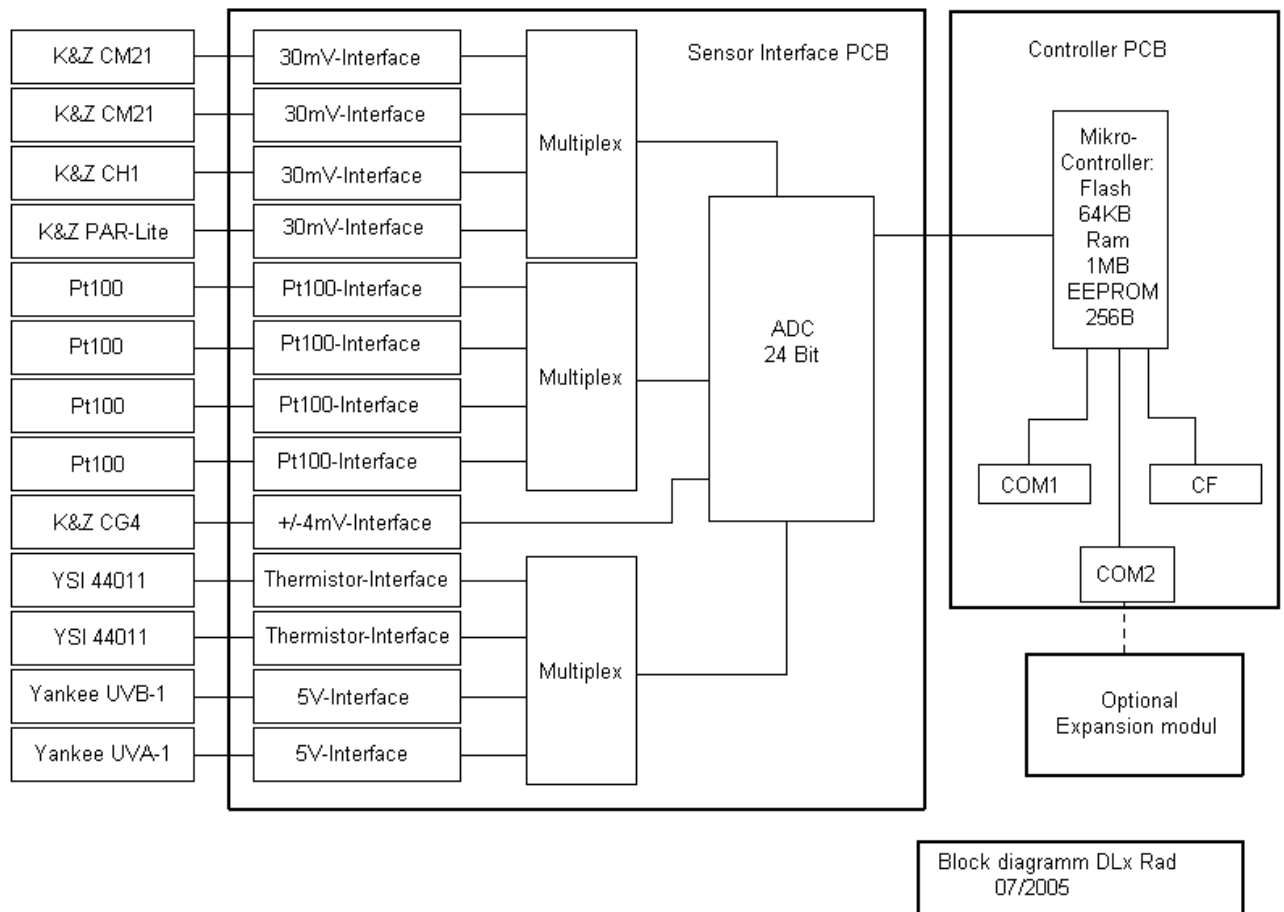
K&Z CM21
K&Z CM21
K&Z CH1
K&Z PAR-Lite
Pt100
Pt100
Pt100
Pt100
K&Z CG4
YSI 44011
YSI 44011
Yankee UVB-1
Yankee UVA-1

30mV-Interface
30mV-Interface
30mV-Interface
30mV-Interface
Pt100-Interface
Pt100-Interface
Pt100-Interface
Pt100-Interface
+/-4mV-Interface
Thermistor-Interface
Thermistor-Interface
5V-Interface
5V-Interface

Multiplex
Multiplex
Multiplex

Sensor Interface PCB

ADC
24 Bit

Controller PCB

Mikro-Controller:
Flash
64KB
Ram
1MB
EEPROM
256B

COM1
CF
COM2

Optional
Expansion modul

Block diagramm DLx Rad
07/2005